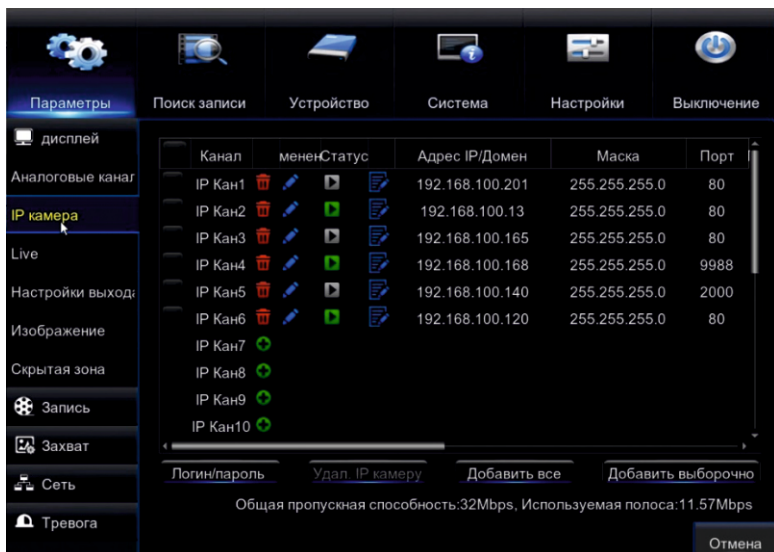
Параметры
Поиск записи
Устройство
Система
Настройки
Выключение

дисплей
Аналоговые канал
IP камера
Live
Настройки выхода
Изображение
Скрытая зона
Запись
Захват
Сеть
Тревога

| | Канал | менен | Статус | | Адрес IP/Домен | Маска | Порт |
|---|---|---|---|---|---|---|---|
| | IP Кан1 | | | | 192.168.100.201 | 255.255.255.0 | 80 |
| | IP Кан2 | | | | 192.168.100.13 | 255.255.255.0 | 80 |
| | IP Кан3 | | | | 192.168.100.165 | 255.255.255.0 | 80 |
| | IP Кан4 | | | | 192.168.100.168 | 255.255.255.0 | 9988 |
| | IP Кан5 | | | | 192.168.100.140 | 255.255.255.0 | 2000 |
| | IP Кан6 | | | | 192.168.100.120 | 255.255.255.0 | 80 |
| | IP Кан7 | | | | | | |
| | IP Кан8 | | | | | | |
| | IP Кан9 | | | | | | |
| | IP Кан10 | | | | | | |

Логин/пароль
Удал. IP камеру
Добавить все
Добавить выборочно

Общая пропускная способность:32Mbps, Используемая полоса:11.57Mbps

Отмена